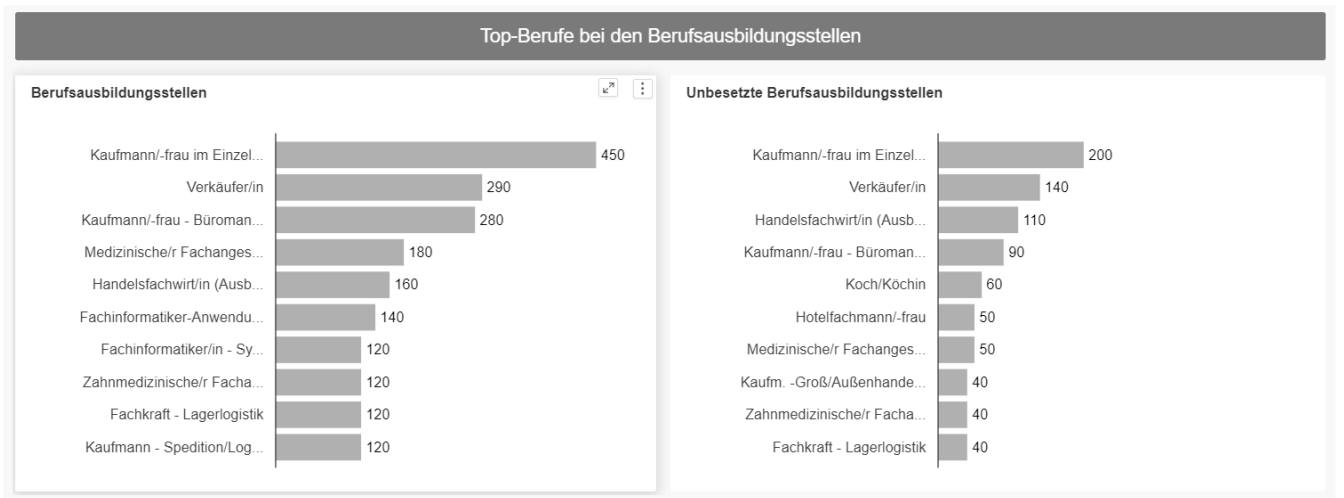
Top-Berufe bei den Berufsausbildungsstellen

Berufsausbildungsstellen

Kaufmann/-frau im Einzel... 450
Verkäufer/in 290
Kaufmann/-frau - Büroman... 280
Medizinische/r Fachanges... 180
Handelsfachwirt/in (Ausb... 160
Fachinformatiker-Anwendu... 140
Fachinformatiker/in - Sy... 120
Zahnmedizinische/r Facha... 120
Fachkraft - Lagerlogistik 120
Kaufmann - Spedition/Log... 120

Unbesetzte Berufsausbildungsstellen

Kaufmann/-frau im Einzel... 200
Verkäufer/in 140
Handelsfachwirt/in (Ausb... 110
Kaufmann/-frau - Büroman... 90
Koch/Köchin 60
Hotelfachmann/-frau 50
Medizinische/r Fachanges... 50
Kaufm. -Groß/Außenhande... 40
Zahnmedizinische/r Facha... 40
Fachkraft - Lagerlogistik 40